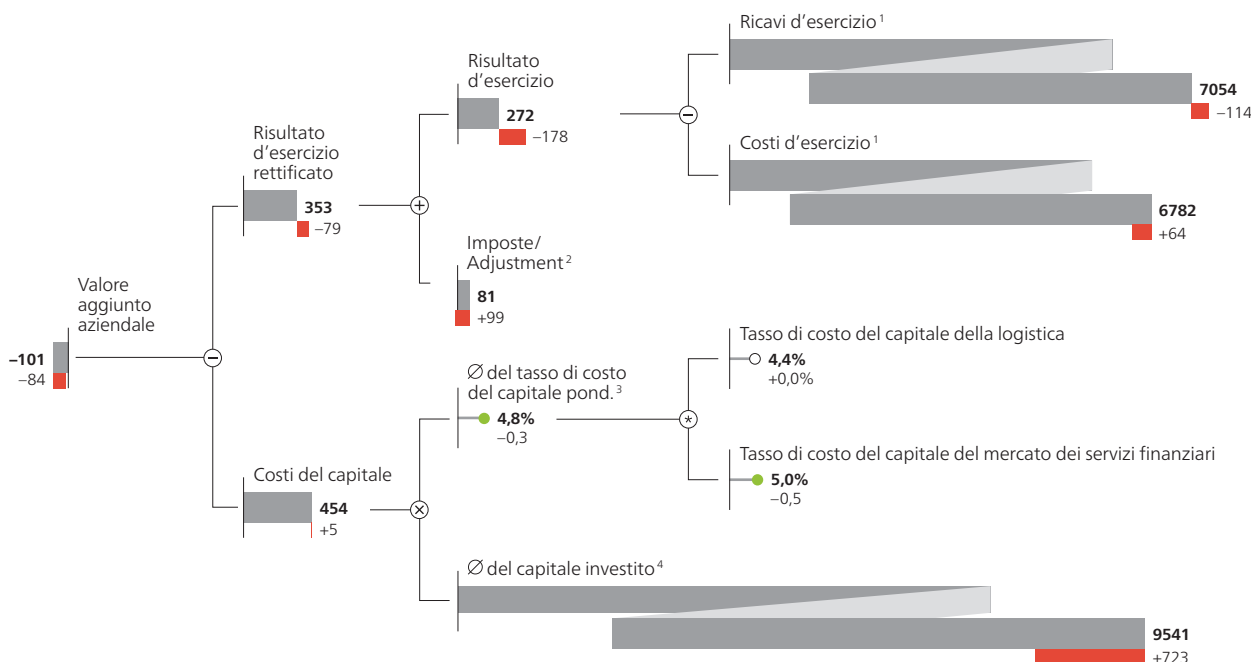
Valore aggiunto aziendale
–101
–84

Risultato d'esercizio rettificato
353
–79

Risultato d'esercizio
272
–178

Ricavi d'esercizio $^1$
7054
–114

Costi d'esercizio $^1$
6782
+64

Imposte/ Adjustment $^2$
81
+99

Costi del capitale
454
+5

∅ del tasso di costo del capitale pond. $^3$
4,8%
–0,3

Tasso di costo del capitale della logistica
4,4%
+0,0%

Tasso di costo del capitale del mercato dei servizi finanziari
5,0%
–0,5

∅ del capitale investito $^4$
9541
+723